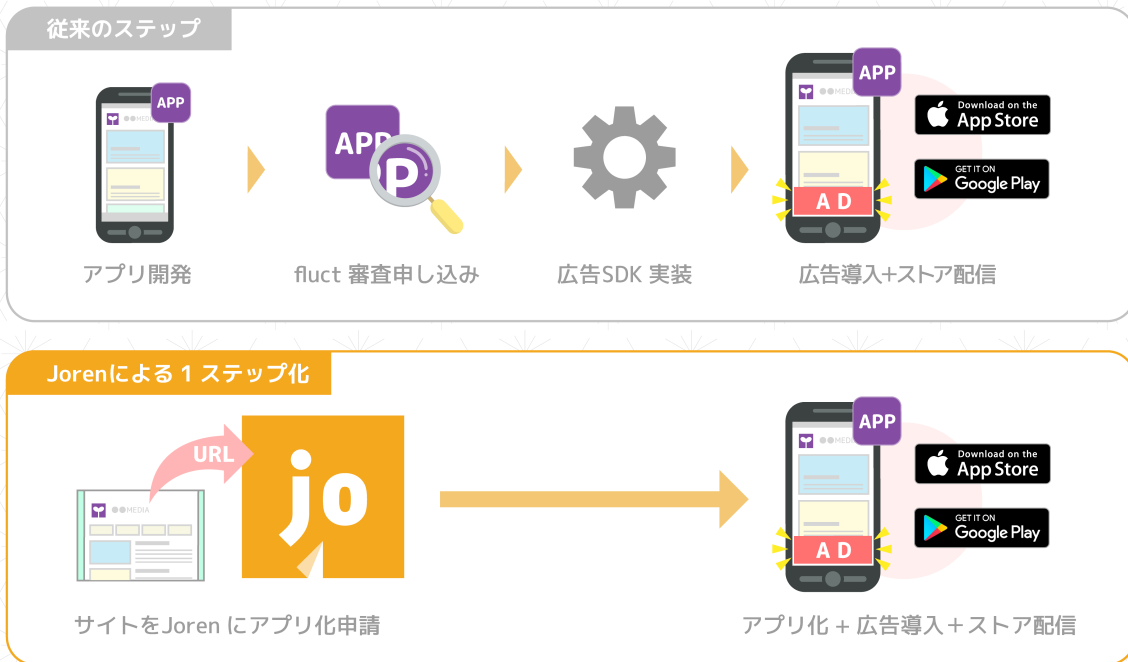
従来のステップ

APP
●●MEDIA
アプリ開発

APP
P
fluct 審査申し込み

広告SDK 実装

APP
●●MEDIA
A D
Download on the
App Store
GET IT ON
Google Play
広告導入+ストア配信

Jorenによる 1 ステップ化

●●MEDIA
URL
jo
サイトをJoren にアプリ化申請

APP
●●MEDIA
A D
Download on the
App Store
GET IT ON
Google Play
アプリ化 + 広告導入+ストア配信